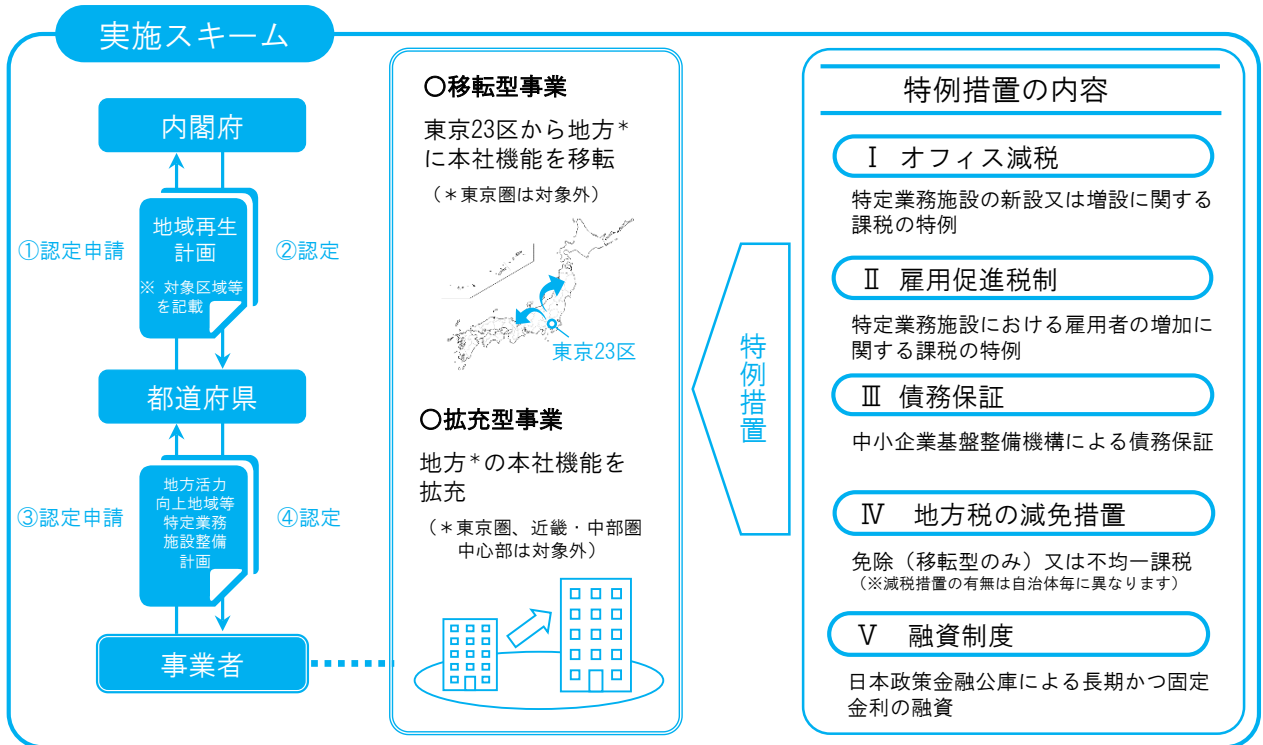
実施スキーム

内閣府

①認定申請

地域再生計画
※ 対象区域等を記載

②認定

都道府県

③認定申請

地方活力向上地域等特定業務施設整備計画

④認定

事業者

○移転型事業
東京23区から地方*に本社機能を移転
（*東京圏は対象外）

東京23区

○拡充型事業
地方*の本社機能を拡充
（*東京圏、近畿・中部圏中心部は対象外）

特例措置

特例措置の内容

Ⅰ オフィス減税
特定業務施設の新設又は増設に関する課税の特例

Ⅱ 雇用促進税制
特定業務施設における雇用者の増加に関する課税の特例

Ⅲ 債務保証
中小企業基盤整備機構による債務保証

Ⅳ 地方税の減免措置
免除（移転型のみ）又は不均一課税
（※減税措置の有無は自治体毎に異なります）

Ⅴ 融資制度
日本政策金融公庫による長期かつ固定金利の融資